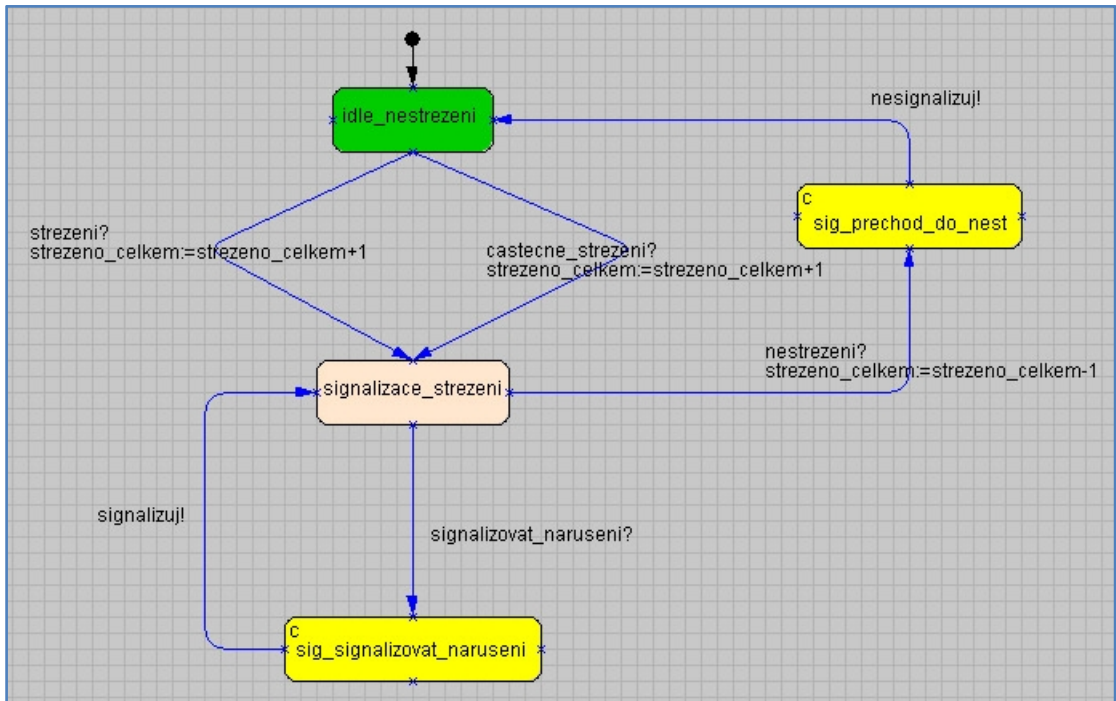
idle_nestrezeni

nesignalizuj!

c
sig_prechod_do_nest

strezeni?
strezeno_celkem:=strezeno_celkem+1

castecne_strezeni?
strezeno_celkem:=strezeno_celkem+1

nestrezeni?
strezeno_celkem:=strezeno_celkem-1

signalizace_strezeni

signalizuj!

signalizovat_naruseni?

c
sig_signalizovat_naruseni